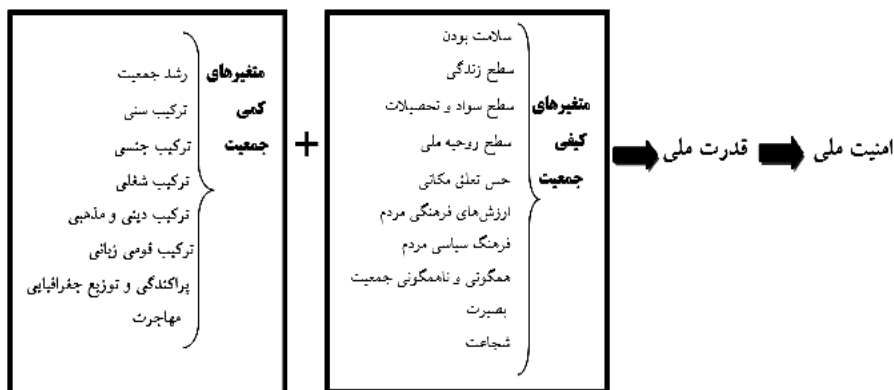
امنیت ملی قدرت ملی

متغیرهای کیفی جمعیت

سلامت بودن
سطح زندگی
سطح سواد و تحصیلات
سطح روحیه ملی
حس تعلق مکانی
ارزش‌های فرهنگی مردم
فرهنگ سیاسی مردم
همگونی و ناهمگونی جمعیت
بصیرت
شجاعت

+

متغیرهای کمی جمعیت

رشد جمعیت
ترکیب سنی
ترکیب جنسی
ترکیب شغلی
ترکیب دینی و مذهبی
ترکیب قومی زبانی
پراکندگی و توزیع جغرافیایی
مهاجرت